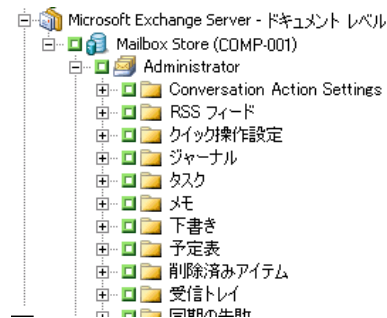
Microsoft Exchange Server - ドキュメント レベル
Mailbox Store (COMP-001)
Administrator
Conversation Action Settings
RSS フィード
クイック操作設定
ジャーナル
タスク
メモ
下書き
予定表
削除済みアイテム
受信トレイ
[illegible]